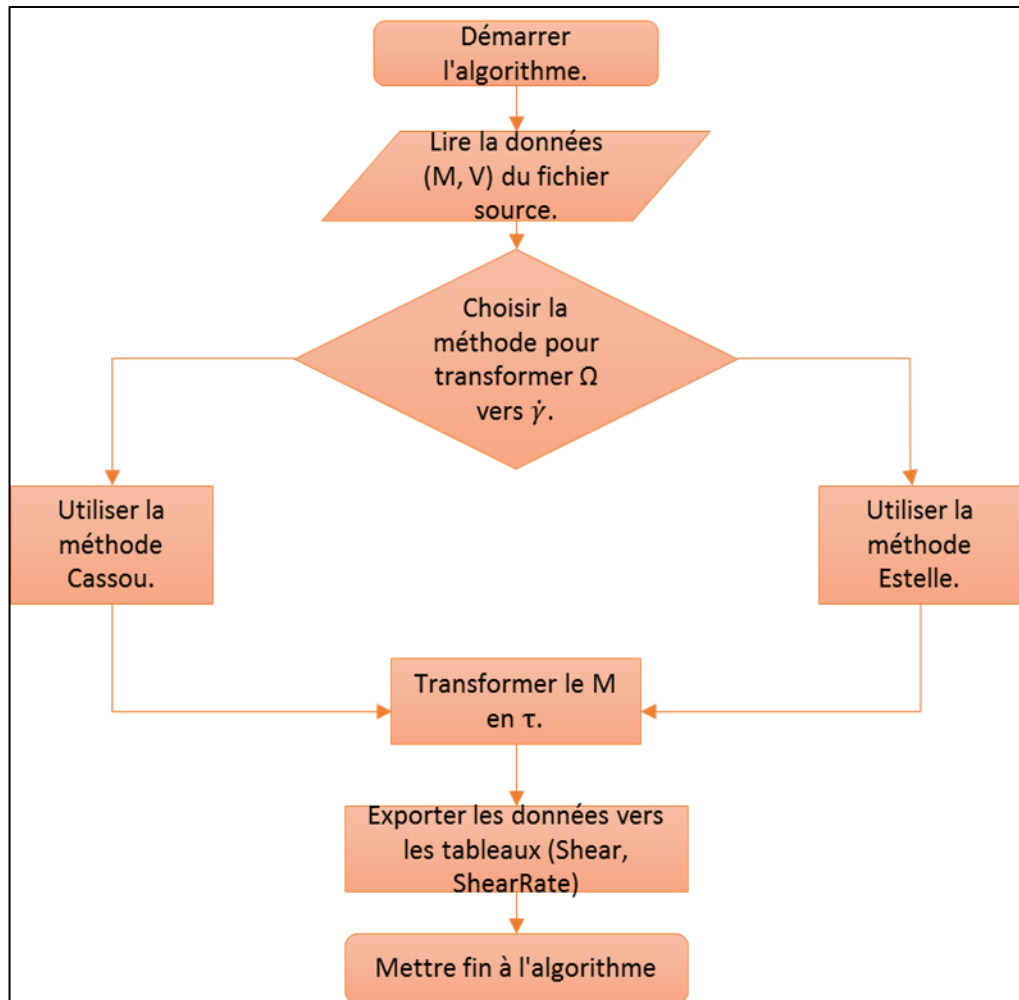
Démarrer l'algorithme.

Lire la données (M, V) du fichier source.

Choisir la méthode pour transformer Ω vers $\dot{\gamma}$.

Utiliser la méthode Cassou.

Utiliser la méthode Estelle.

Transformer le M en τ.

Exporter les données vers les tableaux (Shear, ShearRate)

Mettre fin à l'algorithme